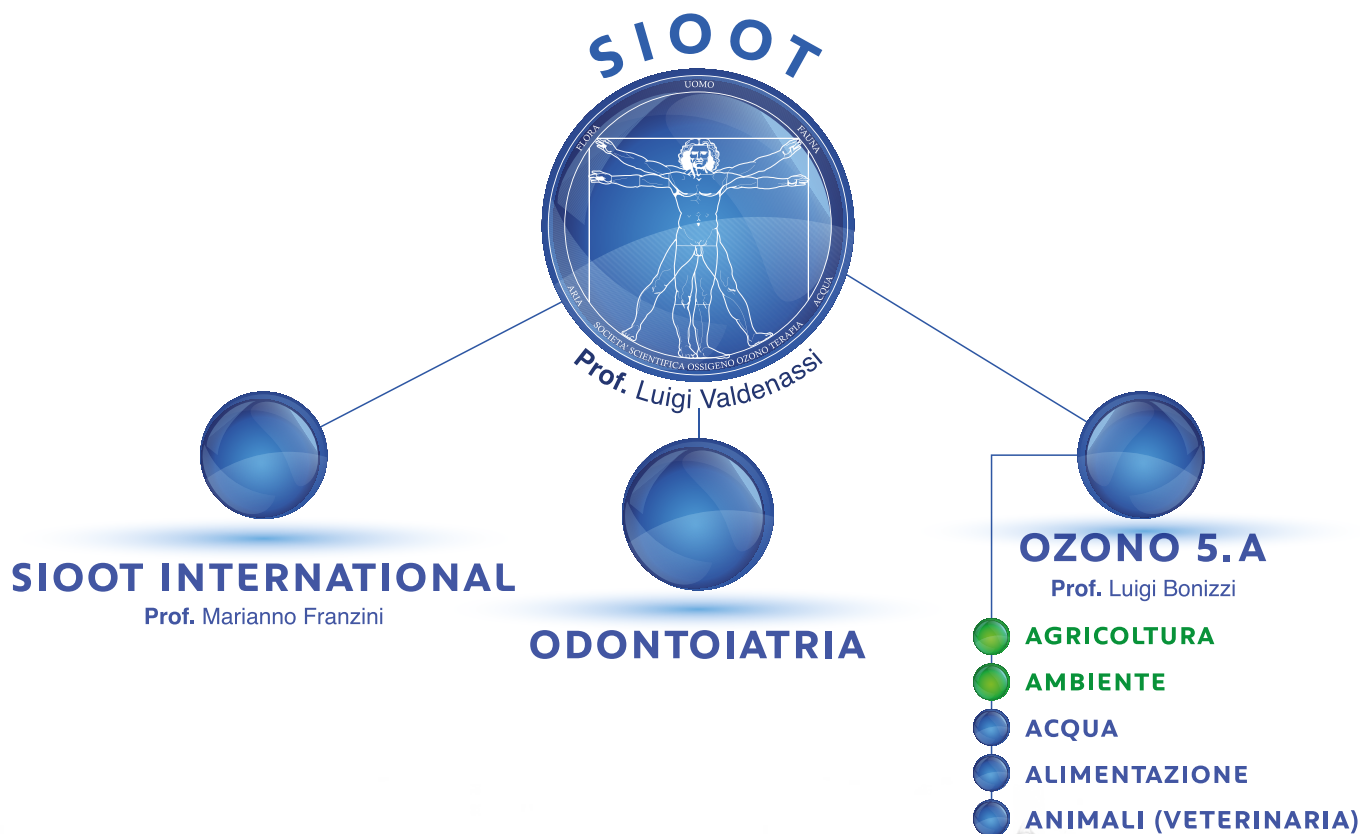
SIOOT

UOMO
FLORA
FAUNA
ARIA
ACQUA
SOCIETA' SCIENTIFICA OSSIGENO OZONO TERAPIA

Prof. Luigi Valdenassi

SIOOT INTERNATIONAL
Prof. Marianno Franzini

ODONTOIATRIA

OZONO 5.A
Prof. Luigi Bonizzi

AGRICOLTURA
AMBIENTE
ACQUA
ALIMENTAZIONE
ANIMALI (VETERINARIA)